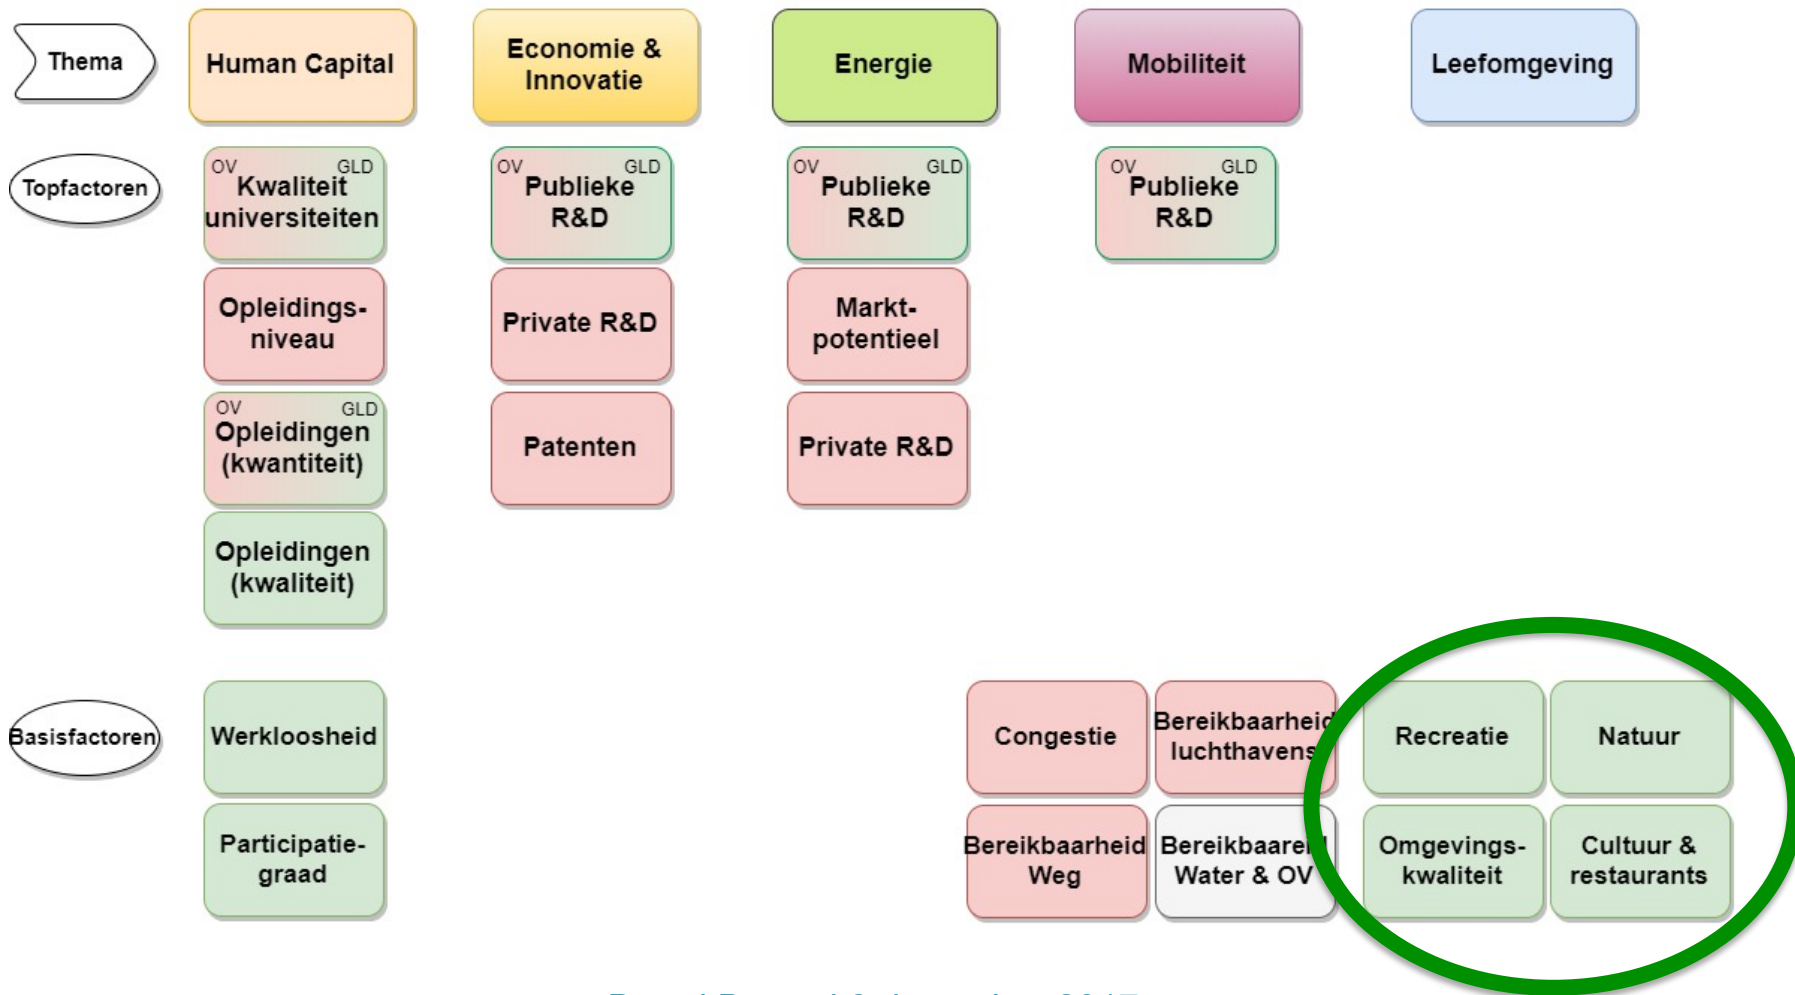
Thema

Human Capital

Economie & Innovatie

Energie

Mobiliteit

Leefomgeving

Topfactoren

OV GLD Kwaliteit universiteiten

Opleidings-niveau

OV GLD Opleidingen (kwantiteit)

Opleidingen (kwaliteit)

OV GLD Publieke R&D

Private R&D

Patenten

OV GLD Publieke R&D

Markt-potentieel

Private R&D

OV GLD Publieke R&D

Basisfactoren

Werkloosheid

Participatie-graad

Congestie

Bereikbaarheid luchthavens

Bereikbaarheid Weg

Bereikbaarei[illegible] Water & OV

Recreatie

Natuur

Omgevings-kwaliteit

Cultuur & restaurants

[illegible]